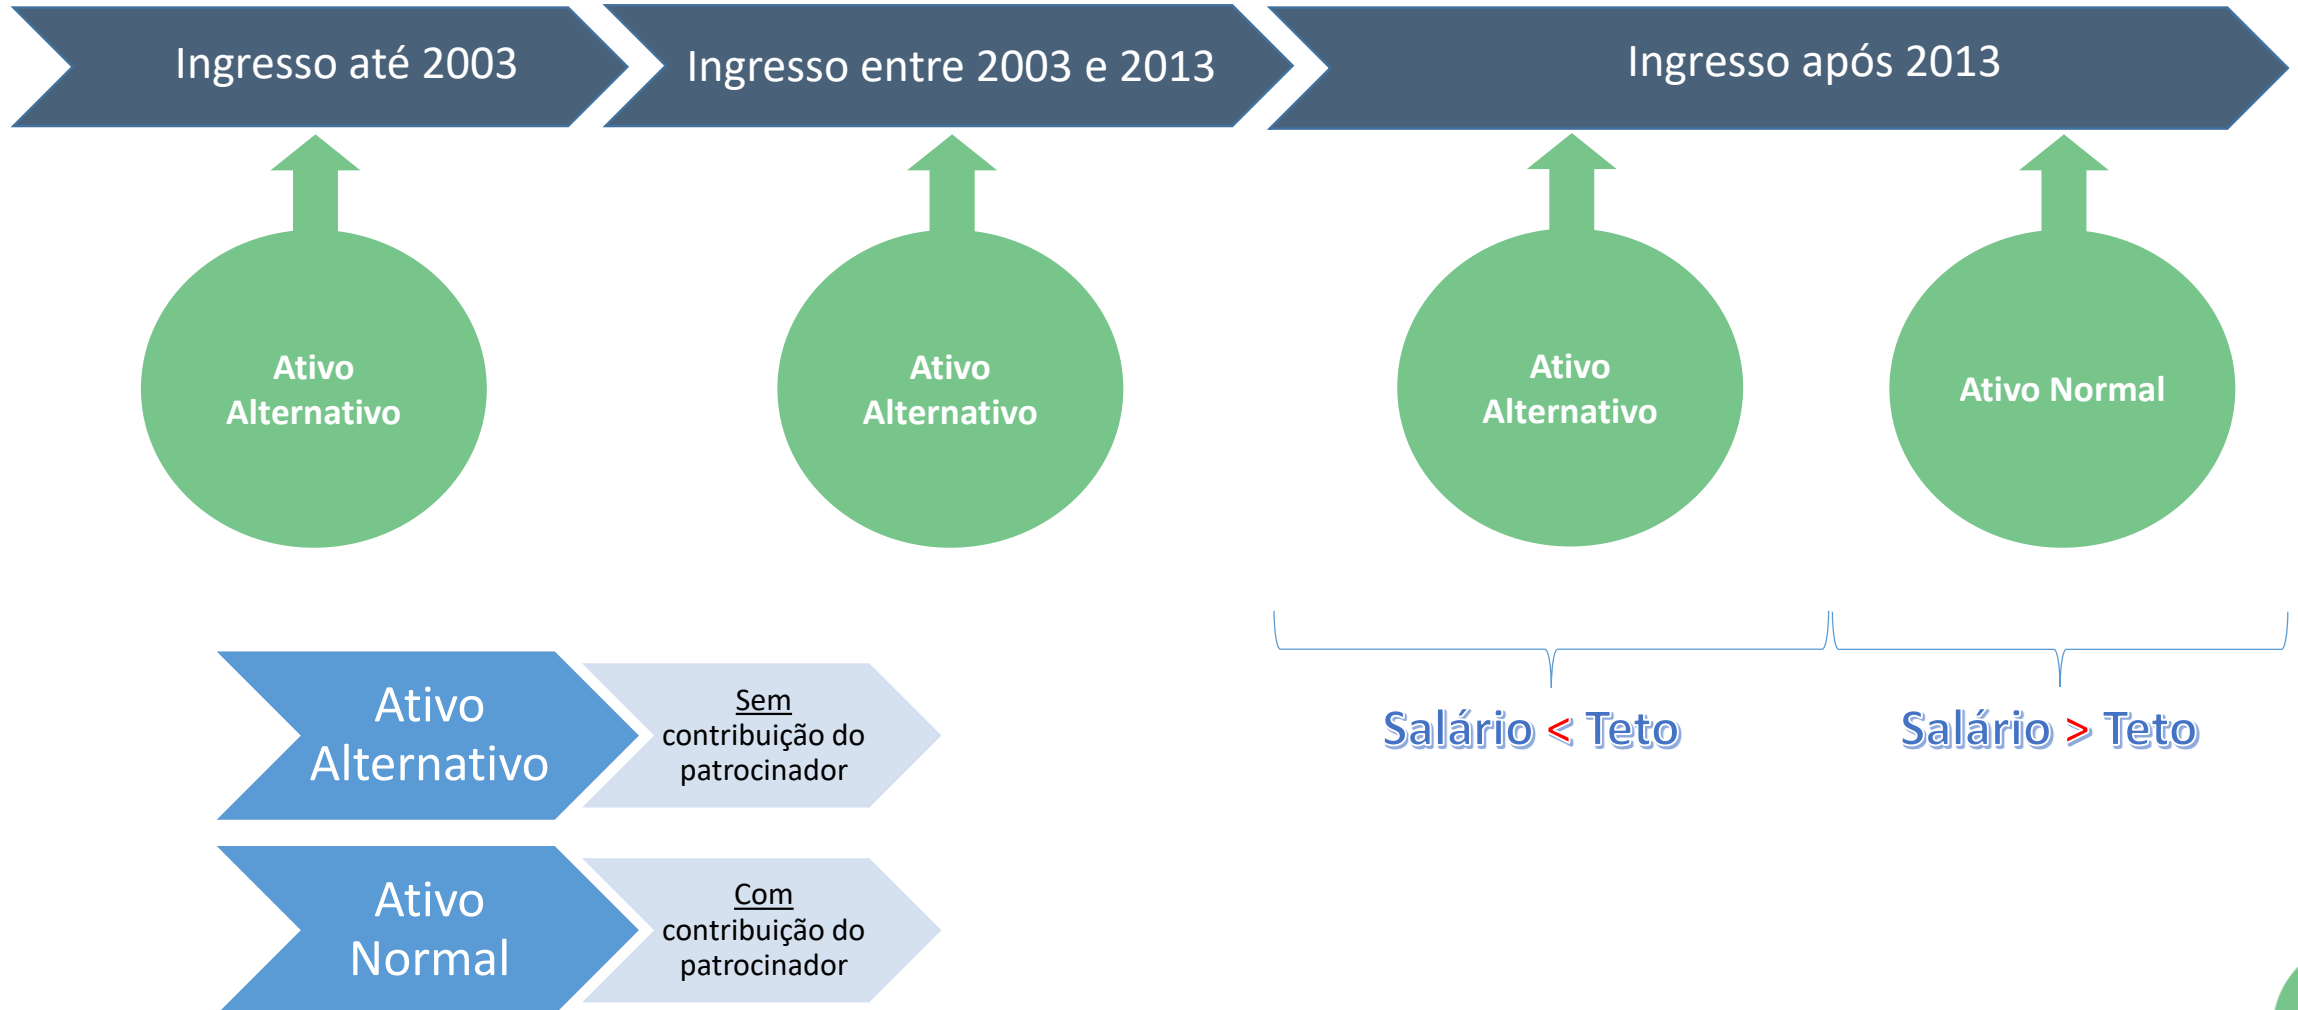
Ingresso até 2003

Ingresso entre 2003 e 2013

Ingresso após 2013

Ativo Alternativo

Ativo Alternativo

Ativo Alternativo

Ativo Normal

Salário < Teto

Salário > Teto

Ativo Alternativo

Sem contribuição do patrocinador

Ativo Normal

Com contribuição do patrocinador